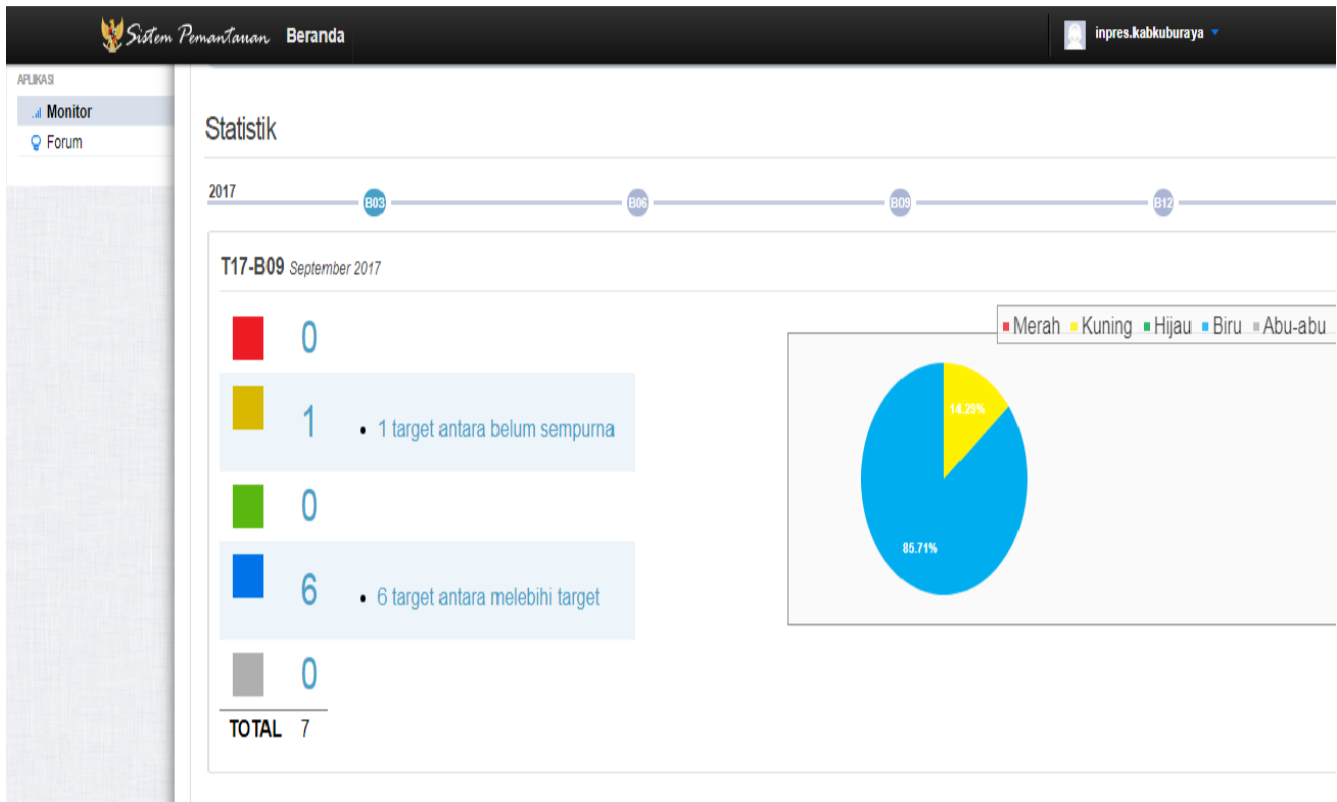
Sistem Pemantauan Beranda

inpres.kabkuburaya

APLIKASI

Monitor

Forum

Statistik

2017

B03

B06

B09

B12

T17-B09 September 2017

0

1

• 1 target antara belum sempurna

0

6

• 6 target antara melebihi target

0

TOTAL 7

Merah Kuning Hijau Biru Abu-abu

14.29%

85.71%